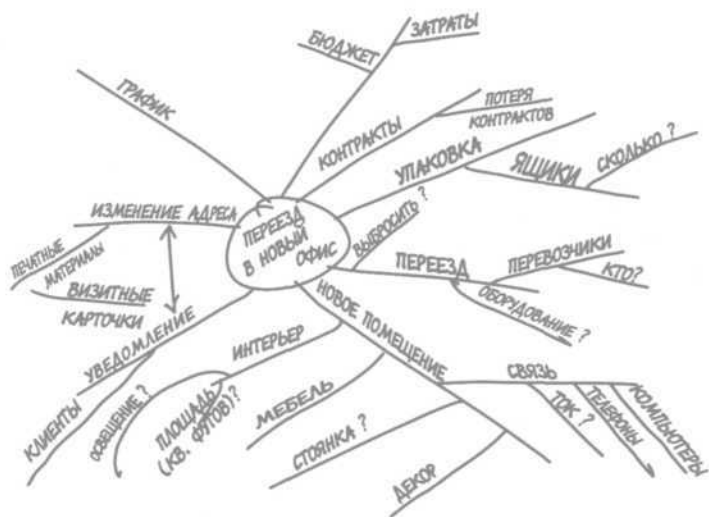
ПЕРЕЕЗД В НОВЫЙ ОФИС

ГРАФИК

БЮДЖЕТ
ЗАТРАТЫ

КОНТРАКТЫ
ПОТЕРЯ КОНТРАКТОВ

УПАКОВКА
ЯЩИКИ
СКОЛЬКО ?

ВЫБРОСИТЬ ?

ИЗМЕНЕНИЕ АДРЕСА
ПЕЧАТНЫЕ МАТЕРИАЛЫ
ВИЗИТНЫЕ КАРТОЧКИ

ПЕРЕЕЗД
ПЕРЕВОЗЧИКИ
КТО?
ОБОРУДОВАНИЕ ?

УВЕДОМЛЕНИЕ
КЛИЕНТЫ

НОВОЕ ПОМЕЩЕНИЕ
ИНТЕРЬЕР
ОСВЕЩЕНИЕ ?
ПЛОЩАДЬ (КВ. ФУТОВ)?
МЕБЕЛЬ
СТОЯНКА ?
ДЕКОР
СВЯЗЬ
ТОК ?
ТЕЛЕФОНЫ
КОМПЬЮТЕРЫ